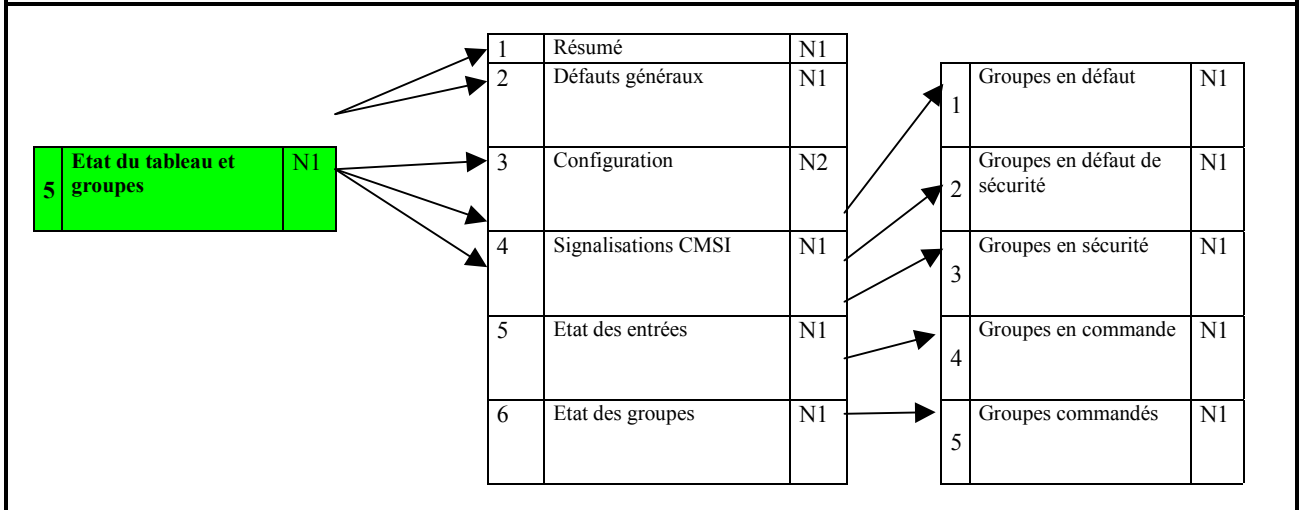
| 5 | Etat du tableau et groupes | N1 |
|---|---|---|

| 1 | Résumé | N1 |
|---|---|---|
| 2 | Défauts généraux | N1 |
| 3 | Configuration | N2 |
| 4 | Signalisations CMSI | N1 |
| 5 | Etat des entrées | N1 |
| 6 | Etat des groupes | N1 |

| 1 | Groupes en défaut | N1 |
|---|---|---|
| 2 | Groupes en défaut de sécurité | N1 |
| 3 | Groupes en sécurité | N1 |
| 4 | Groupes en commande | N1 |
| 5 | Groupes commandés | N1 |